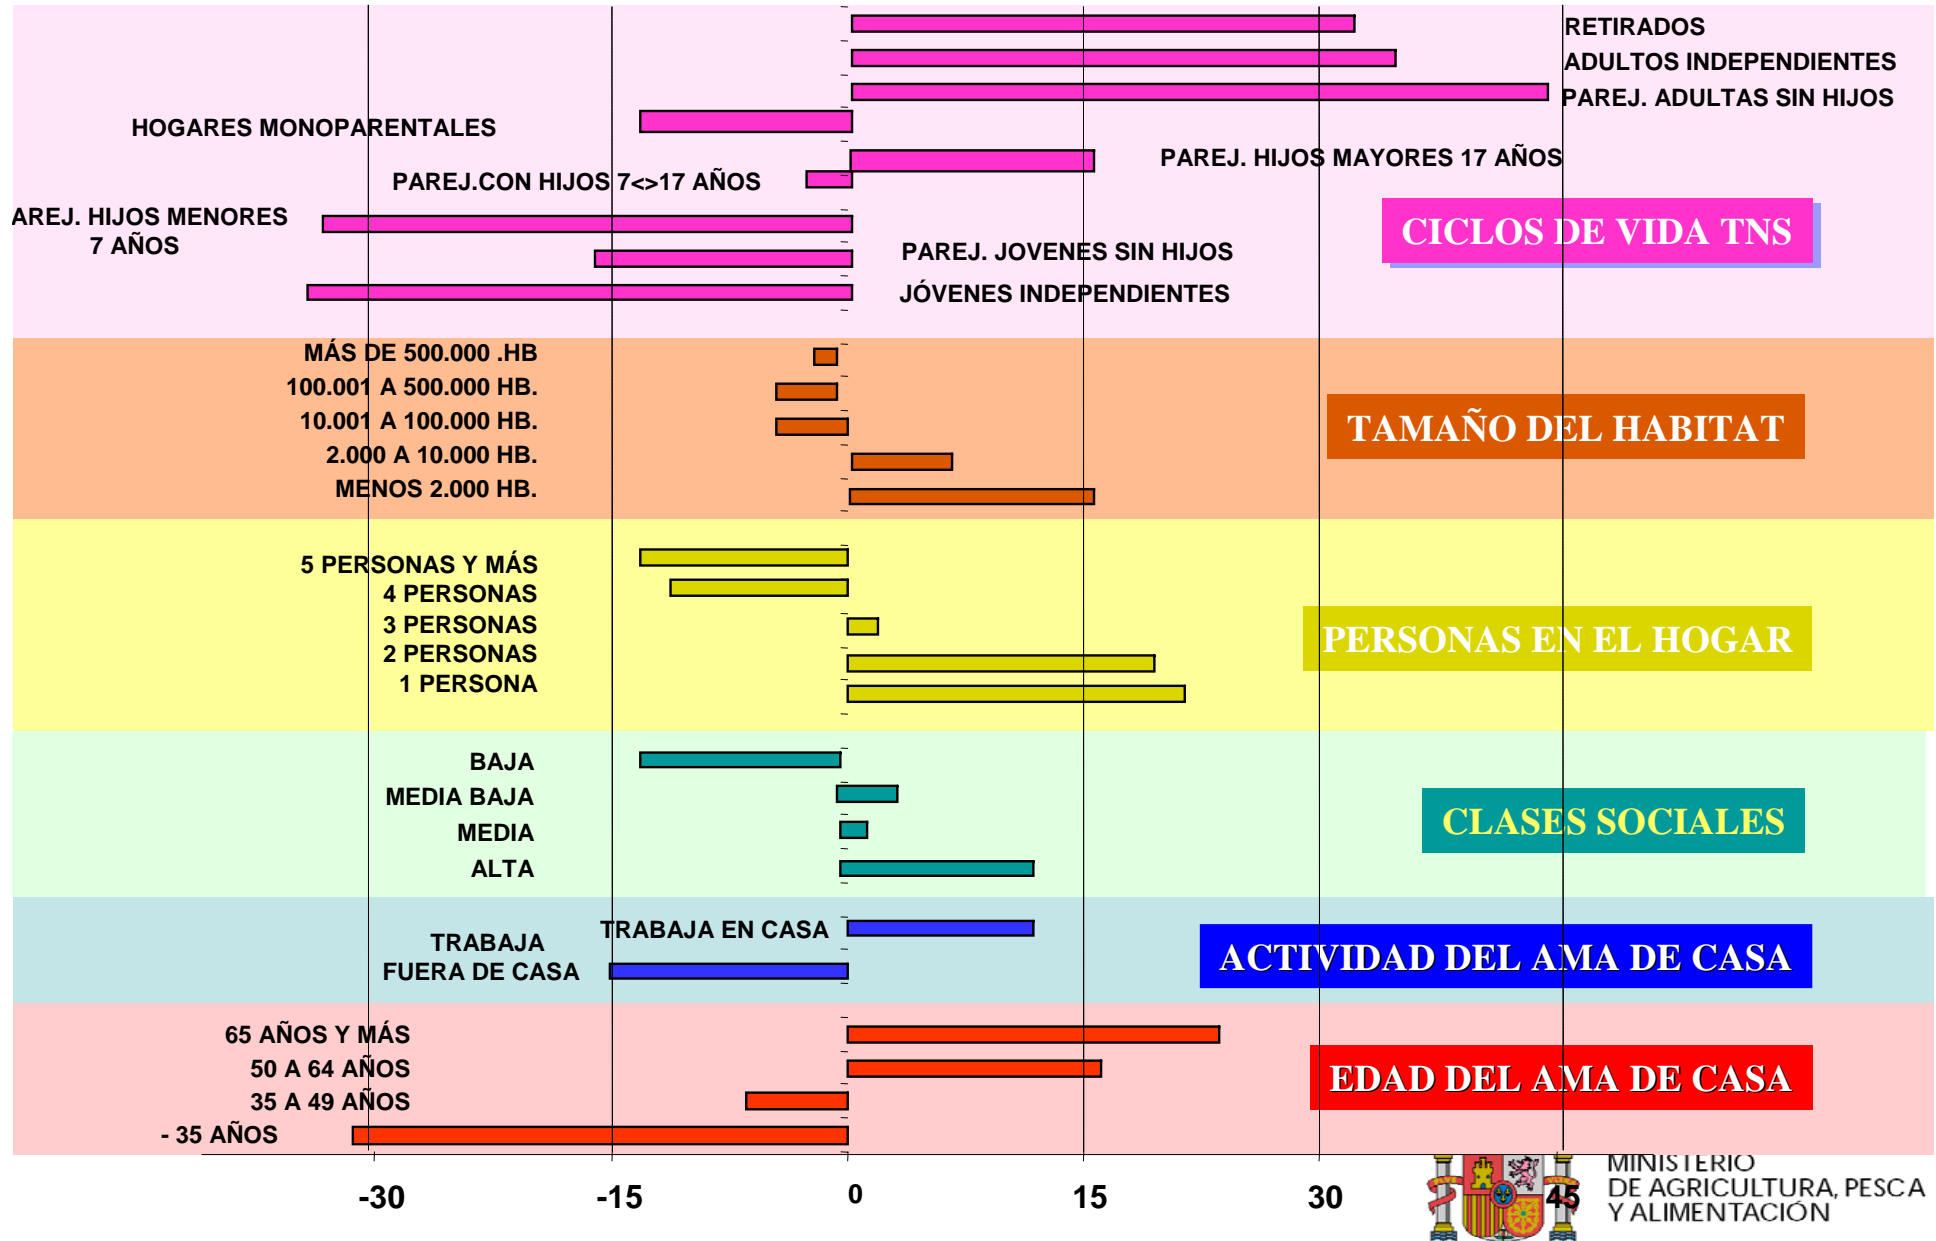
RETIRADOS
ADULTOS INDEPENDIENTES
PAREJ. ADULTAS SIN HIJOS
HOGARES MONOPARENTALES
PAREJ. HIJOS MAYORES 17 AÑOS
PAREJ.CON HIJOS 7<>17 AÑOS
AREJ. HIJOS MENORES 7 AÑOS
CICLOS DE VIDA TNS
PAREJ. JOVENES SIN HIJOS
JÓVENES INDEPENDIENTES

MÁS DE 500.000 .HB
100.001 A 500.000 HB.
10.001 A 100.000 HB.
2.000 A 10.000 HB.
MENOS 2.000 HB.
TAMAÑO DEL HABITAT

5 PERSONAS Y MÁS
4 PERSONAS
3 PERSONAS
2 PERSONAS
1 PERSONA
PERSONAS EN EL HOGAR

BAJA
MEDIA BAJA
MEDIA
ALTA
CLASES SOCIALES

TRABAJA EN CASA
TRABAJA FUERA DE CASA
ACTIVIDAD DEL AMA DE CASA

65 AÑOS Y MÁS
50 A 64 AÑOS
35 A 49 AÑOS
- 35 AÑOS
EDAD DEL AMA DE CASA

-30
-15
0
15
30
45

MINISTERIO
DE AGRICULTURA, PESCA
Y ALIMENTACIÓN